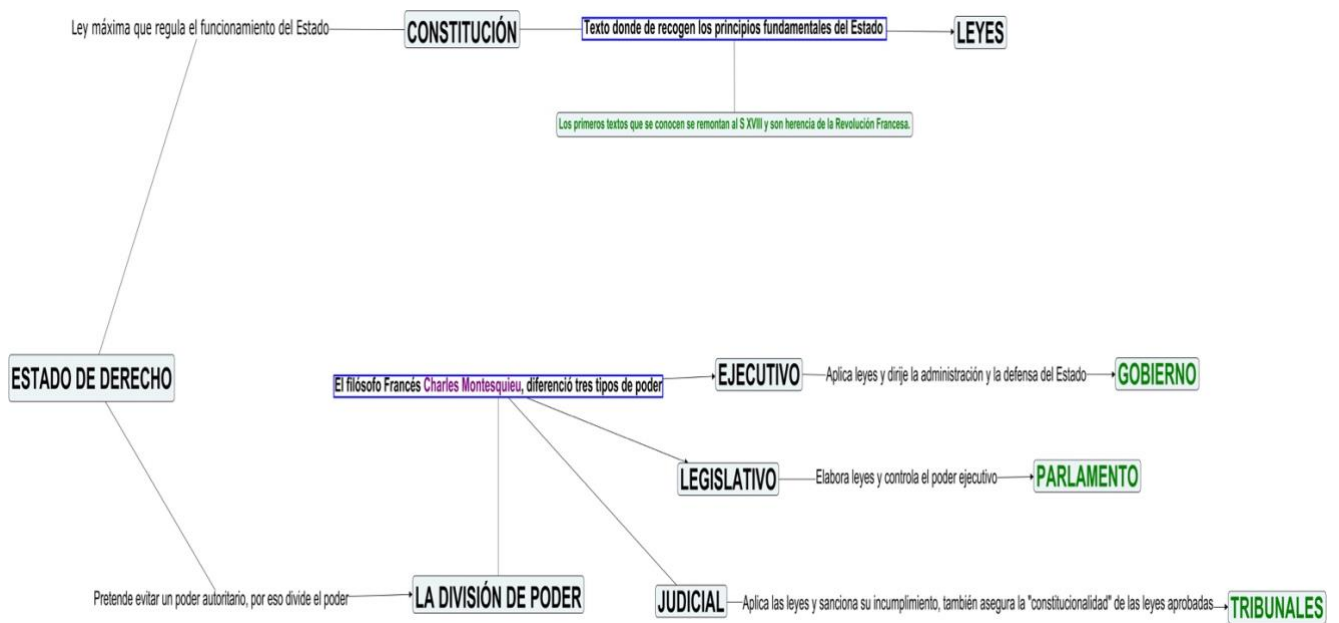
Ley máxima que regula el funcionamiento del Estado

CONSTITUCIÓN

Texto donde de recogen los principios fundamentales del Estado

LEYES

Los primeros textos que se conocen se remontan al S XVIII y son herencia de la Revolución Francesa.

ESTADO DE DERECHO

El filósofo Francés Charles Montesquieu, diferenció tres tipos de poder

EJECUTIVO

Aplica leyes y dirije la administración y la defensa del Estado

GOBIERNO

LEGISLATIVO

Elabora leyes y controla el poder ejecutivo

PARLAMENTO

Pretende evitar un poder autoritario, por eso divide el poder

LA DIVISIÓN DE PODER

JUDICIAL

Aplica las leyes y sanciona su incumplimiento, también asegura la "constitucionalidad" de las leyes aprobadas

TRIBUNALES